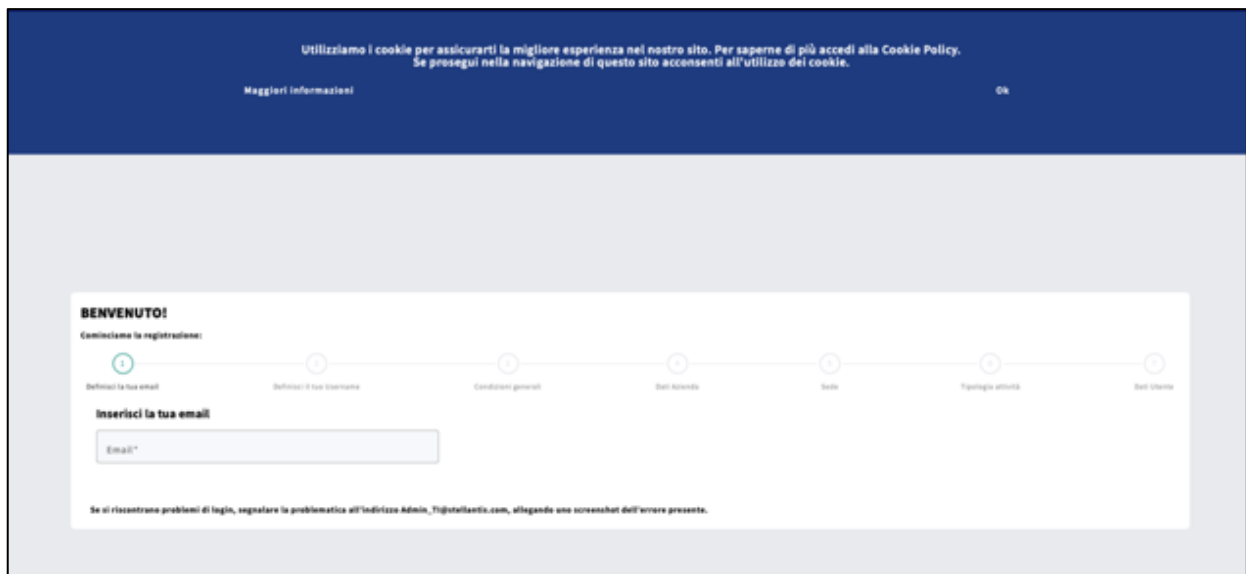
Utilizziamo i cookie per assicurarti la migliore esperienza nel nostro sito. Per saperne di più accedi alla Cookie Policy.
Se prosegui nella navigazione di questo sito acconsenti all'utilizzo dei cookie.

Maggiori informazioni

Ok

BENVENUTO!

Cominciamo la registrazione:

1 Definisci la tua email

2 Definisci il tuo Username

3 Condizioni generali

4 Dati Azienda

5 Sede

6 Tipologia attività

7 Dati Utente

Inserisci la tua email

Email*

Se si riscontrano problemi di login, segnalare la problematica all'indirizzo Admin_TI@stellantis.com, allegando uno screenshot dell'errore presente.